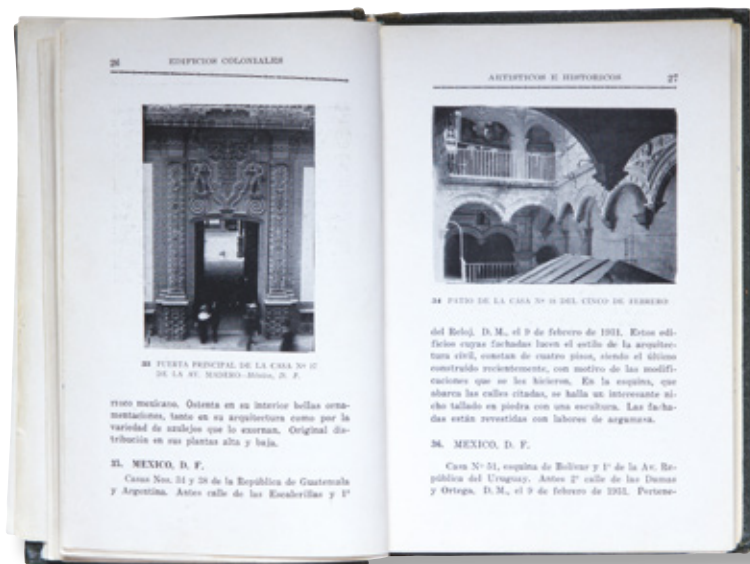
26 EDIFICIOS COLONIALES

33 PUERTA PRINCIPAL DE LA CASA Nº 17 DE LA AV. MADERO.—México, D. F.

rroco mexicano. Ostenta en su interior bellas ornamentaciones, tanto en su arquitectura como por la variedad de azulejos que lo exornan. Original distribución en sus plantas alta y baja.

35. MEXICO, D. F.

Casas Nos. 34 y 38 de la República de Guatemala y Argentina. Antes calle de las Escalerillas y 1ª

ARTISTICOS E HISTORICOS 27

34 PATIO DE LA CASA Nº 18 DEL CINCO DE FEBRERO

del Reloj. D. M., el 9 de febrero de 1931. Estos edificios cuyas fachadas lucen el estilo de la arquitectura civil, constan de cuatro pisos, siendo el último construído recientemente, con motivo de las modificaciones que se les hicieron. En la esquina, que abarca las calles citadas, se halla un interesante nicho tallado en piedra con una escultura. Las fachadas están revestidas con labores de argamasa.

36. MEXICO, D. F.

Casa Nº 51, esquina de Bolívar y 1ª de la Av. República del Uruguay. Antes 2ª calle de las Damas y Ortega. D. M., el 9 de febrero de 1931. Pertene-